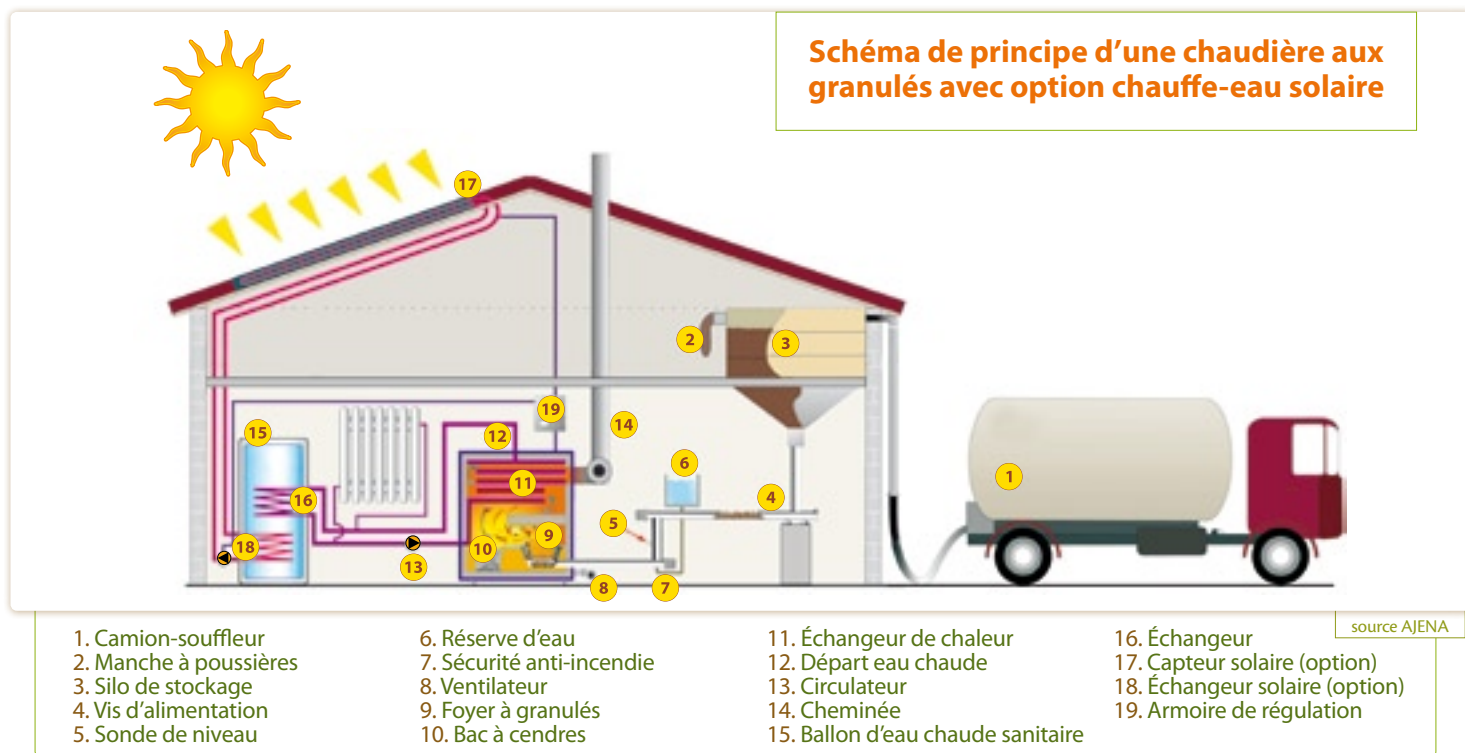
Schéma de principe d’une chaudière aux granulés avec option chauffe-eau solaire

17
2
3
19
14
15
12
6
11
1
16
4
5
9
10
18
13
8
7

source AJENA

1. Camion-souffleur
2. Manche à poussières
3. Silo de stockage
4. Vis d’alimentation
5. Sonde de niveau

6. Réserve d’eau
7. Sécurité anti-incendie
8. Ventilateur
9. Foyer à granulés
10. Bac à cendres

11. Échangeur de chaleur
12. Départ eau chaude
13. Circulateur
14. Cheminée
15. Ballon d’eau chaude sanitaire

16. Échangeur
17. Capteur solaire (option)
18. Échangeur solaire (option)
19. Armoire de régulation